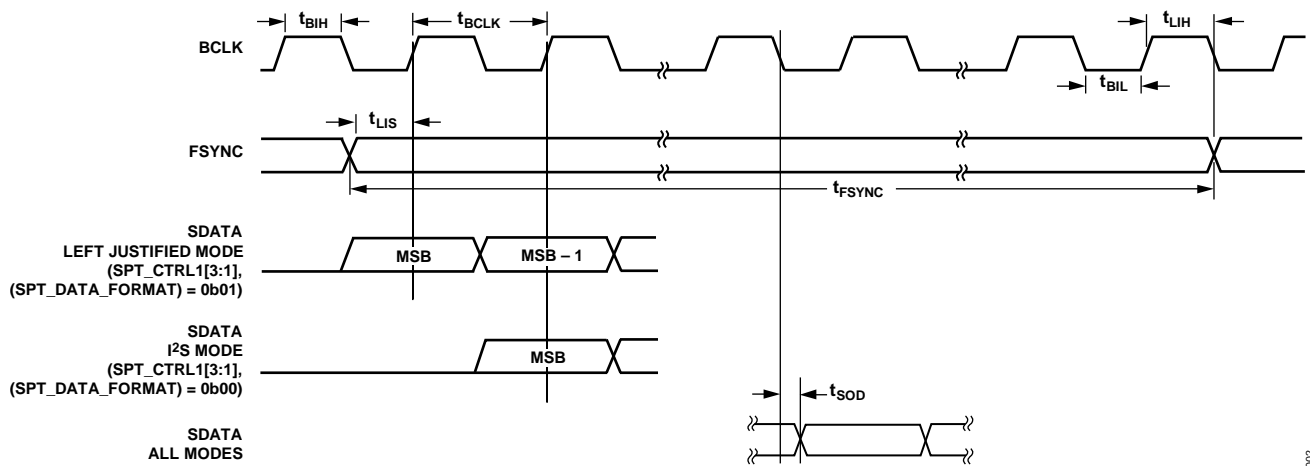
$t_{BIH}$

$t_{BCLK}$

$t_{LIH}$

BCLK

$t_{BIL}$

$t_{LIS}$

FSYNC

$t_{FSYNC}$

SDATA
LEFT JUSTIFIED MODE
(SPT_CTRL1[3:1],
(SPT_DATA_FORMAT) = 0b01)

MSB

MSB – 1

SDATA
I$^2$S MODE
(SPT_CTRL1[3:1],
(SPT_DATA_FORMAT) = 0b00)

MSB

$t_{SOD}$

SDATA
ALL MODES

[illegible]